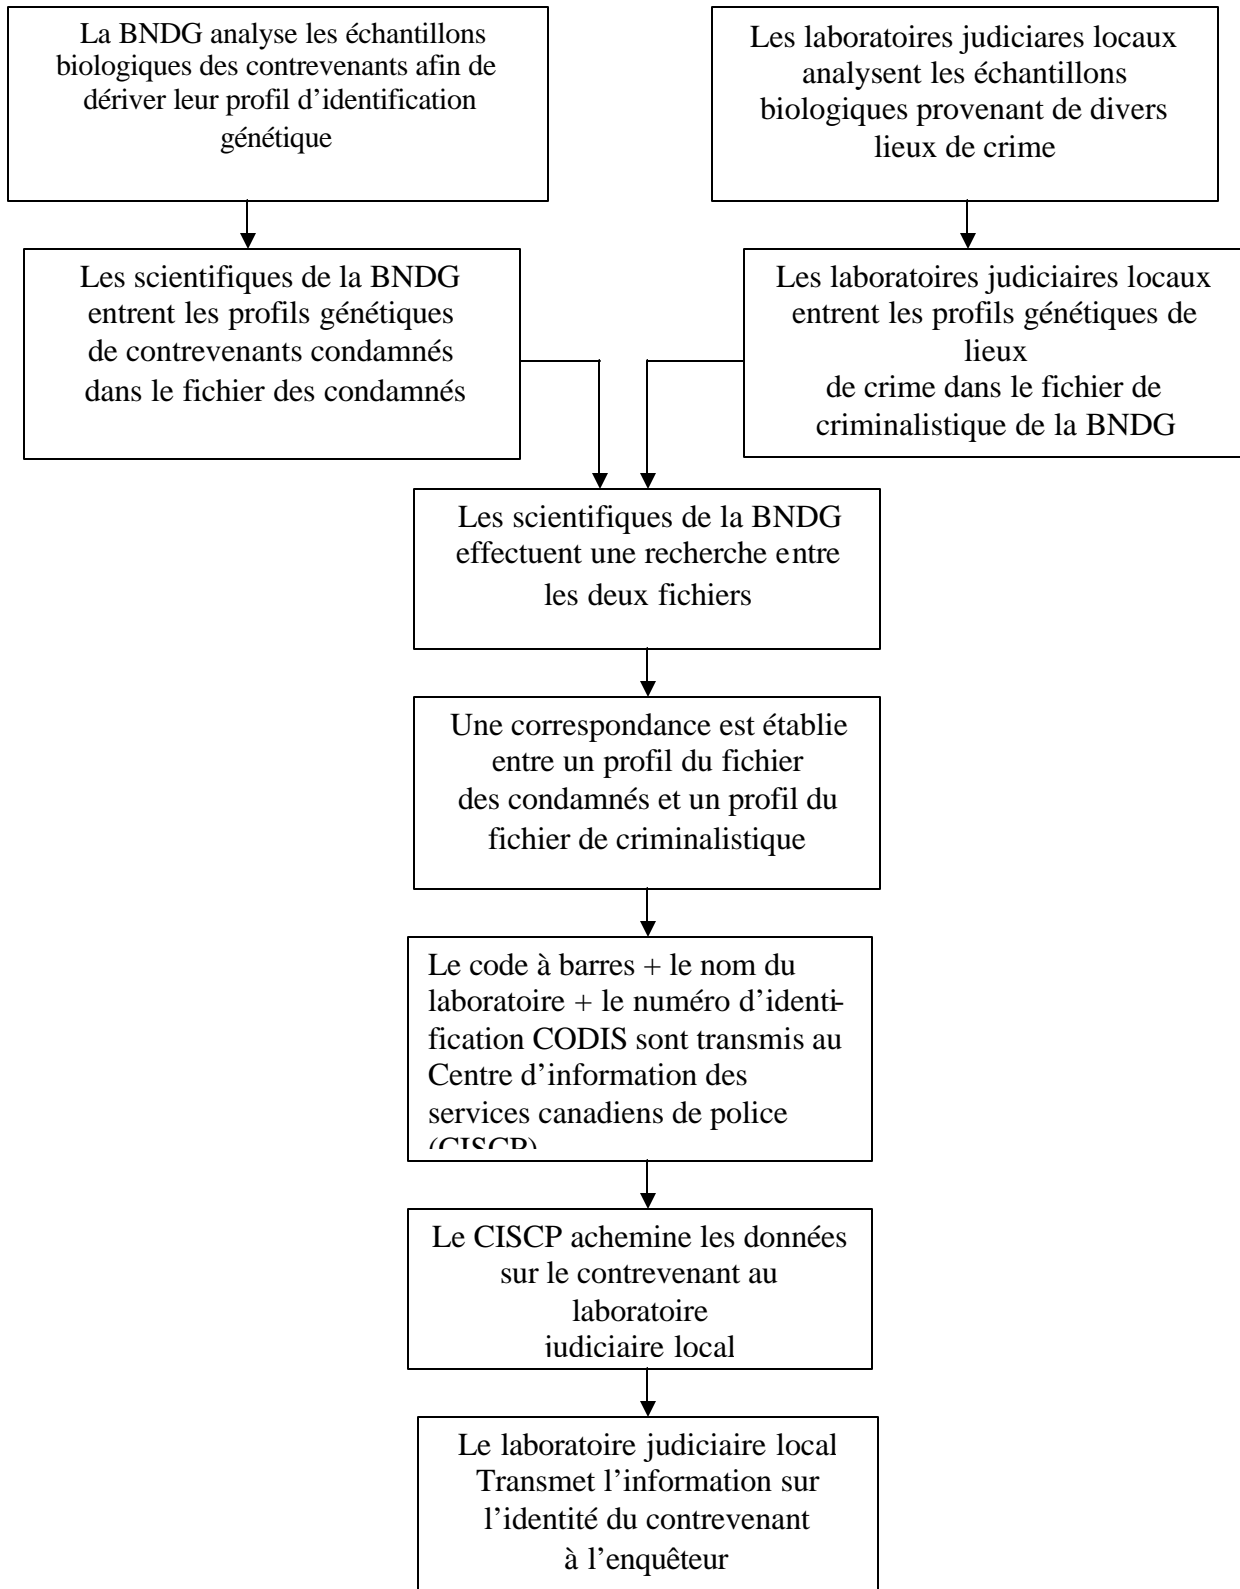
La BNDG analyse les échantillons biologiques des contrevenants afin de dériver leur profil d'identification génétique

Les laboratoires judiciares locaux analysent les échantillons biologiques provenant de divers lieux de crime

Les scientifiques de la BNDG entrent les profils génétiques de contrevenants condamnés dans le fichier des condamnés

Les laboratoires judiciaires locaux entrent les profils génétiques de lieux de crime dans le fichier de criminalistique de la BNDG

Les scientifiques de la BNDG effectuent une recherche entre les deux fichiers

Une correspondance est établie entre un profil du fichier des condamnés et un profil du fichier de criminalistique

Le code à barres + le nom du laboratoire + le numéro d'identification CODIS sont transmis au Centre d'information des services canadiens de police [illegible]

Le CISCP achemine les données sur le contrevenant au laboratoire iudiciaire local

Le laboratoire judiciaire local Transmet l'information sur l'identité du contrevenant à l'enquêteur